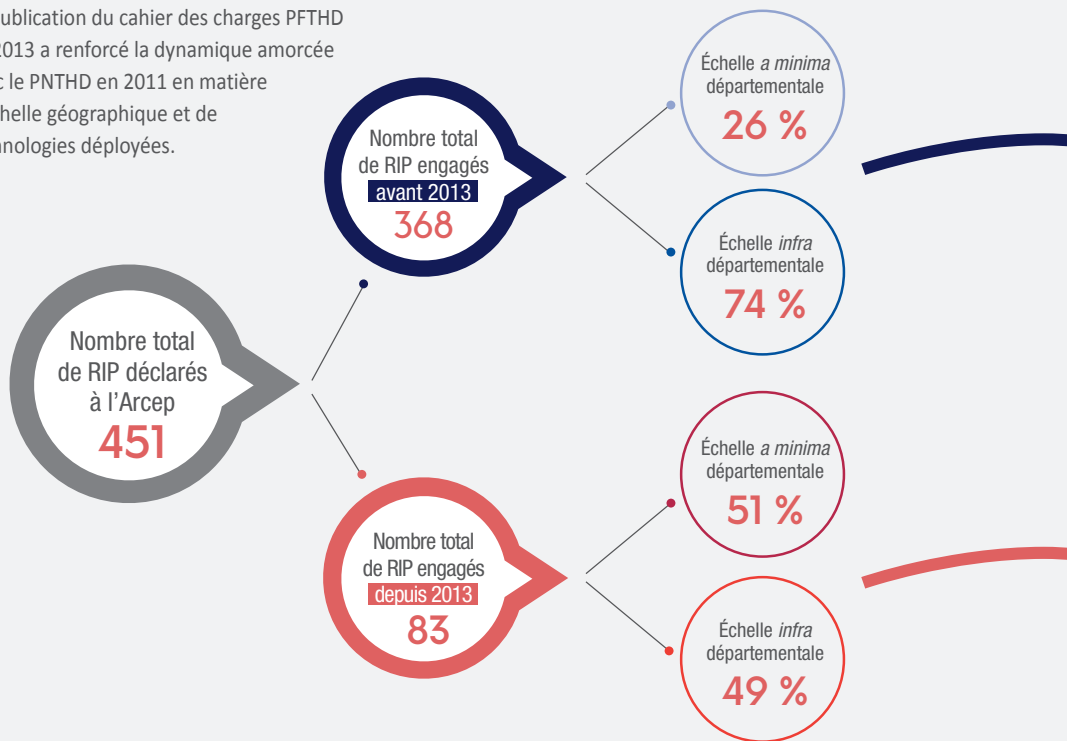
ublication du cahier des charges PFTHD 2013 a renforcé la dynamique amorcée c le PNTHD en 2011 en matière chelle géographique et de nologies déployées.

Nombre total de RIP engagés avant 2013
368

Échelle *a minima* départementale
26 %

Échelle *infra* départementale
74 %

Nombre total de RIP déclarés à l'Arcep
451

Échelle *a minima* départementale
51 %

Nombre total de RIP engagés depuis 2013
83

Échelle *infra* départementale
49 %